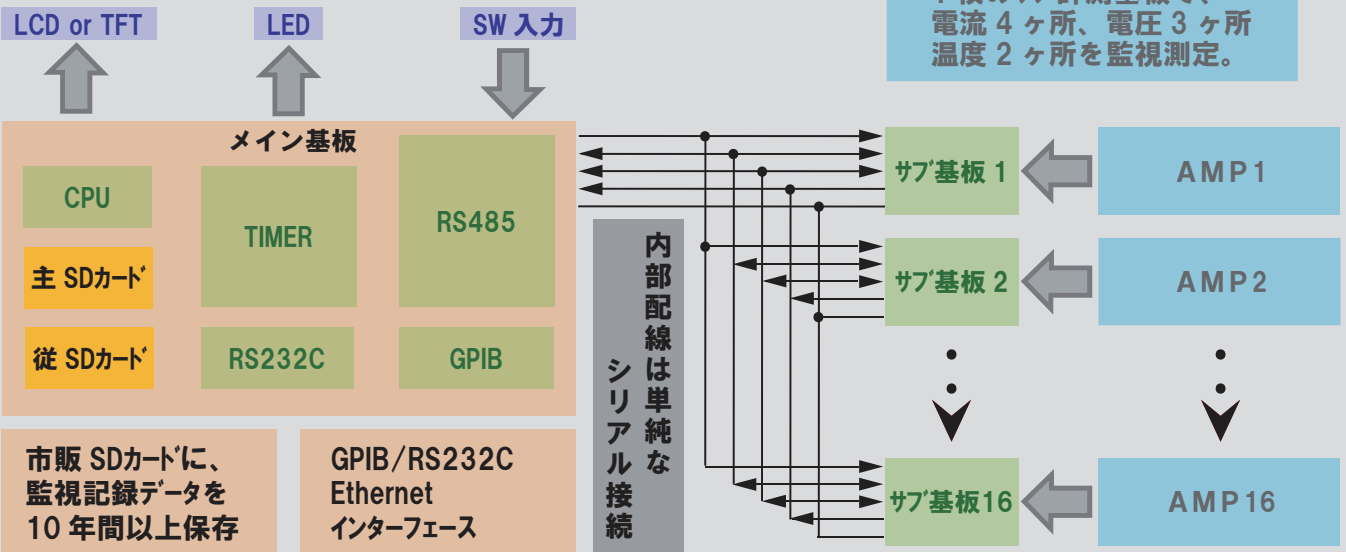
LCD or TFT

LED

SW 入力

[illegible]
電流 4 ヶ所、電圧 3 ヶ所
温度 2 ヶ所を監視測定。

メイン基板

CPU

TIMER

RS485

主 SDカード

従 SDカード

RS232C

GPIB

内部配線は単純なシリアル接続

サブ基板 1

AMP1

サブ基板 2

AMP2

サブ基板16

AMP16

市販 SDカードに、
監視記録データを
10 年間以上保存

GPIB/RS232C
Ethernet
インターフェース